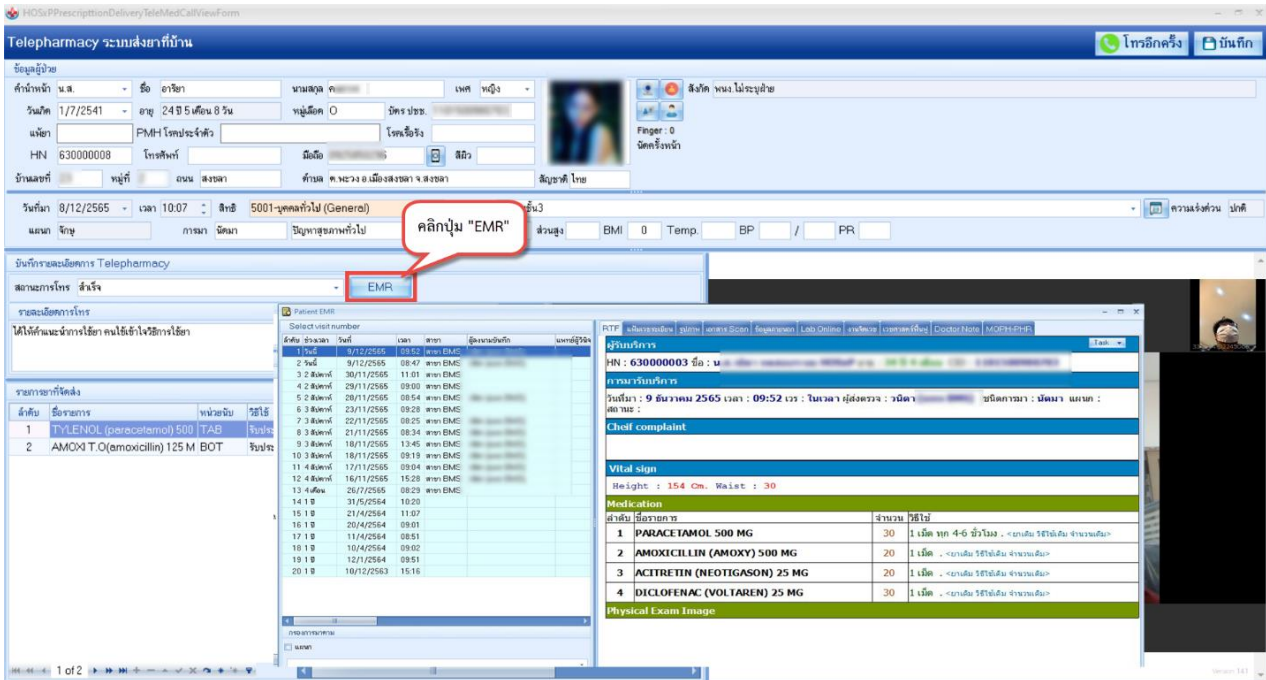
HOSxPPrescriptionDeliveryTeleMedCallViewForm

Telepharmacy ระบบส่งยาที่บ้าน

โทรอีกครั้ง บันทึก

ข้อมูลผู้ป่วย

คำนำหน้า น.ส. ชื่อ อาริยา นามสกุล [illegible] เพศ หญิง

วันเกิด 1/7/2541 อายุ 24 ปี 5 เดือน 8 วัน หมู่เลือด O บัตร ปชช. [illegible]

แพ้ยา PMH โรคประจำตัว โรคเรื้อรัง

HN 630000008 โทรศัพท์ มือถือ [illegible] สีผิว

บ้านเลขที่ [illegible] หมู่ที่ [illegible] ถนน สงขลา ตำบล ต.พะวง อ.เมืองสงขลา จ.สงขลา สัญชาติ ไทย

สังกัด หนง.ไม่ระบุสังกัด

Finger : 0

นัดครั้งหน้า

วันที่มา 8/12/2565 เวลา 10:07 สิทธิ 5001-บุคคลทั่วไป (General) ชั้น3 ความเร่งด่วน ปกติ

แผนก จักษุ การมา นัดมา ปัญหาสุขภาพทั่วไป ส่วนสูง BMI 0 Temp. BP / PR

คลิกปุ่ม "EMR"

บันทึกรายละเอียดการ Telepharmacy

สถานะการโทร สำเร็จ

EMR

รายละเอียดการโทร

ได้ให้คำแนะนำการใช้ยา คนไข้เข้าใจวิธีการใช้ยา

รายการยาที่จัดส่ง

| ลำดับ | ชื่อรายการ | หน่วยนับ | วิธีใช้ |
|---|---|---|---|
| 1 | TYLENOL (paracetamol) 500 | TAB | รับประ |
| 2 | AMOXI T.O(amoxicillin) 125 M | BOT | รับประ |

1 of 2

Patient EMR

Select visit number

| ลำดับ | ช่วงเวลา | วันที่ | เวลา | สาขา |
|---|---|---|---|---|
| 1 | วันนี้ | 9/12/2565 | 09:52 | สาขา EMS |
| 2 | วันนี้ | 9/12/2565 | 08:47 | สาขา EMS |
| 3 | 2 สัปดาห์ | 30/11/2565 | 11:01 | สาขา EMS |
| 4 | 2 สัปดาห์ | 29/11/2565 | 09:00 | สาขา EMS |
| 5 | 2 สัปดาห์ | 28/11/2565 | 08:54 | สาขา EMS |
| 6 | 3 สัปดาห์ | 23/11/2565 | 09:28 | สาขา EMS |
| 7 | 3 สัปดาห์ | 22/11/2565 | 08:25 | สาขา EMS |
| 8 | 3 สัปดาห์ | 21/11/2565 | 08:34 | สาขา EMS |
| 9 | 3 สัปดาห์ | 18/11/2565 | 13:45 | สาขา EMS |
| 10 | 3 สัปดาห์ | 18/11/2565 | 09:19 | สาขา EMS |
| 11 | 4 สัปดาห์ | 17/11/2565 | 09:04 | สาขา EMS |
| 12 | 4 สัปดาห์ | 16/11/2565 | 15:28 | สาขา EMS |
| 13 | 4 เดือน | 26/7/2565 | 08:29 | สาขา EMS |
| 14 | 1 ปี | 31/5/2564 | 10:20 | |
| 15 | 1 ปี | 21/4/2564 | 11:07 | |
| 16 | 1 ปี | 20/4/2564 | 09:01 | |
| 17 | 1 ปี | 11/4/2564 | 08:51 | |
| 18 | 1 ปี | 10/4/2564 | 09:02 | |
| 19 | 1 ปี | 12/1/2564 | 09:51 | |
| 20 | 1 ปี | 10/12/2563 | 15:16 | |

RTF Lab Online Doctor Note MOPH-PHR

ผู้รับบริการ

HN : 630000003 ชื่อ : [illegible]

การมารับบริการ

วันที่มา : 9 ธันวาคม 2565 เวลา : 09:52 เวร : ในเวลา ผู้ส่งตรวจ : วนิดา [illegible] ชนิดการมา : นัดมา แผนก : สถานะ :

Cheif complaint

Vital sign

Height : 154 Cm. Waist : 30

Medication

| ลำดับ | ชื่อรายการ | จำนวน | วิธีใช้ |
|---|---|---|---|
| 1 | PARACETAMOL 500 MG | 30 | 1 เม็ด ทุก 4-6 ชั่วโมง |
| 2 | AMOXICILLIN (AMOXY) 500 MG | 20 | 1 เม็ด |
| 3 | ACITRETIN (NEOTIGASON) 25 MG | 20 | 1 เม็ด |
| 4 | DICLOFENAC (VOLTAREN) 25 MG | 30 | 1 เม็ด |

Physical Exam Image